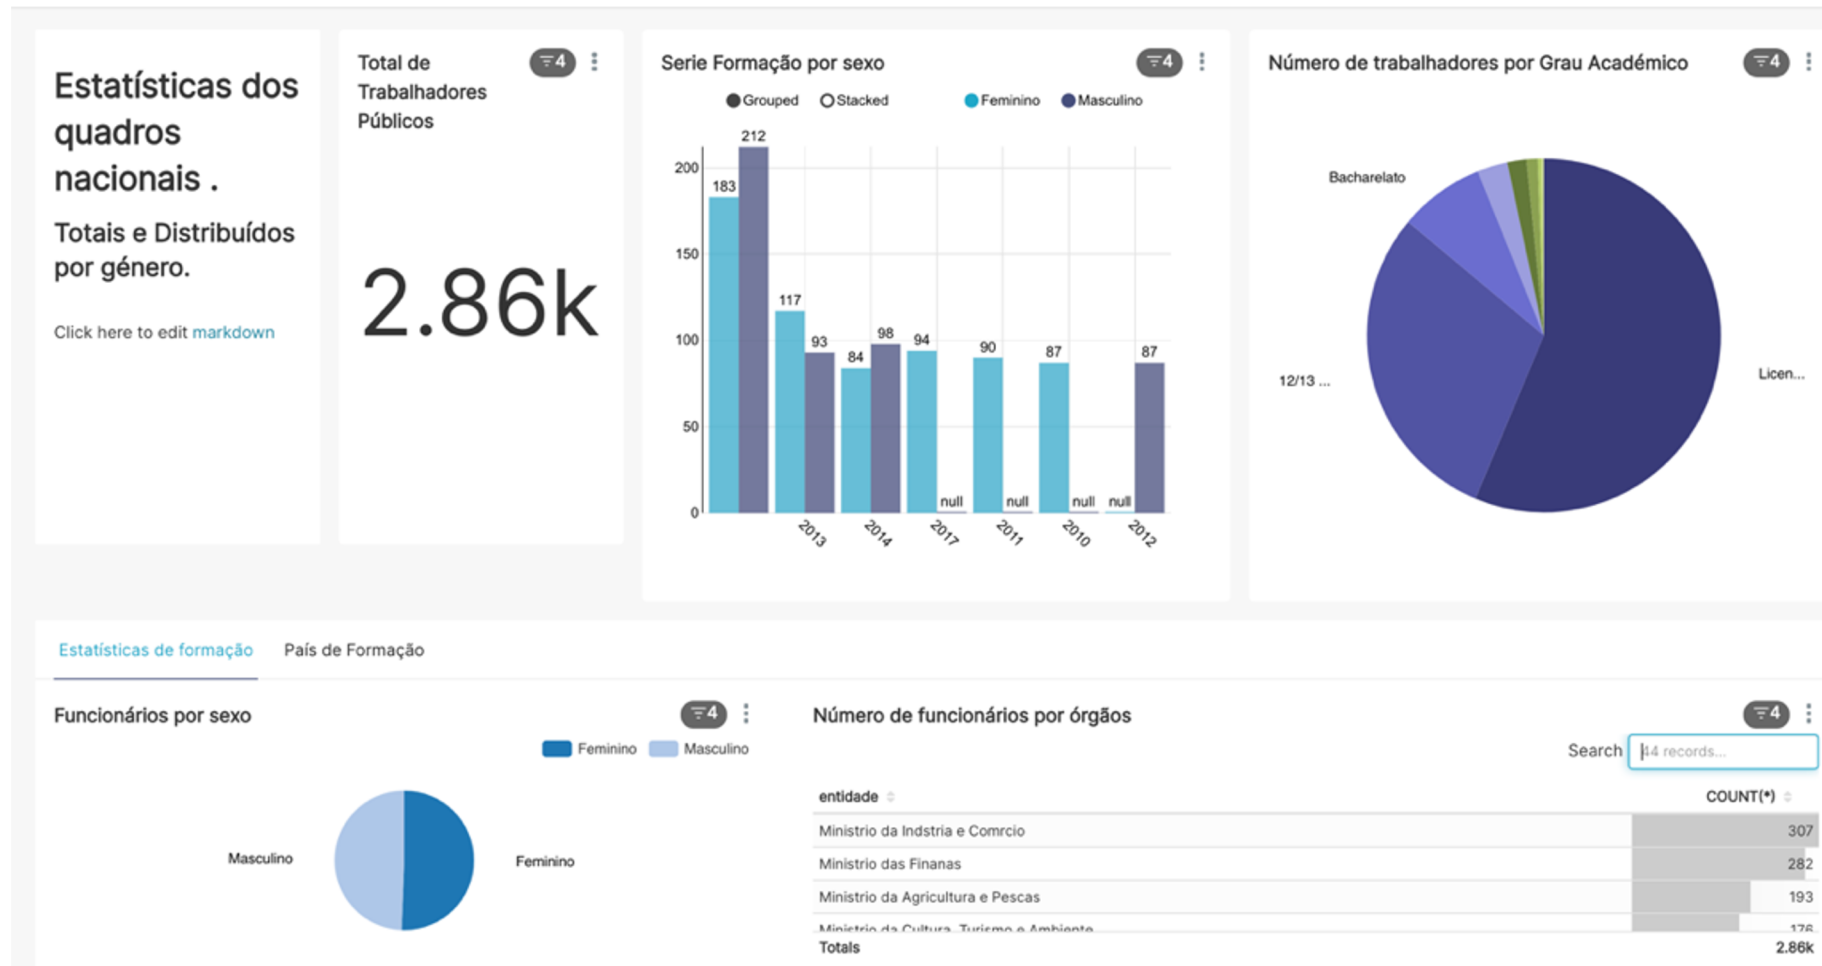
Estatísticas dos quadros nacionais .

Totais e Distribuídos por género.

Click here to edit markdown

Total de Trabalhadores Públicos

4

2.86k

Serie Formação por sexo

4

Grouped Stacked Feminino Masculino

200
150
100
50
0

183 212 117 93 84 98 94 null 90 null 87 null null 87

2013 2014 2017 2011 2010 2012

Número de trabalhadores por Grau Académico

4

Bacharelato
12/13 ...
Licen...

Estatísticas de formação País de Formação

Funcionários por sexo

4

Feminino Masculino

Masculino
Feminino

Número de funcionários por órgaos

4

Search 44 records...

| entidade | COUNT(*) |
|---|---|
| Ministrio da Indstria e Comrcio | 307 |
| Ministrio das Finanas | 282 |
| Ministrio da Agricultura e Pescas | 193 |
| Ministrio da Cultura, Turismo e Ambiente | 176 |
| Totals | 2.86k |